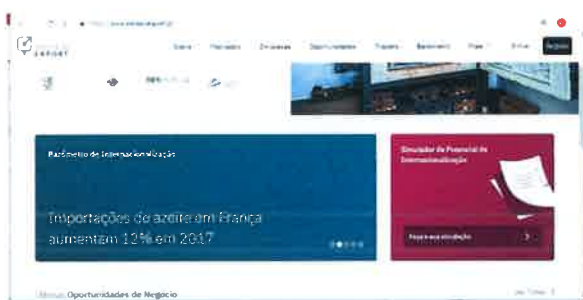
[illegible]

EXPORT

Sobre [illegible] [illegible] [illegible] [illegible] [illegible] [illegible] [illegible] Entrar Registo

Barómetro de Internacionalização

Importações de azeite em França aumentam 12% em 2017

Simulador de Potencial de Internacionalização

Faça a sua simulação

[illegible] Oportunidades de Negócio

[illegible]